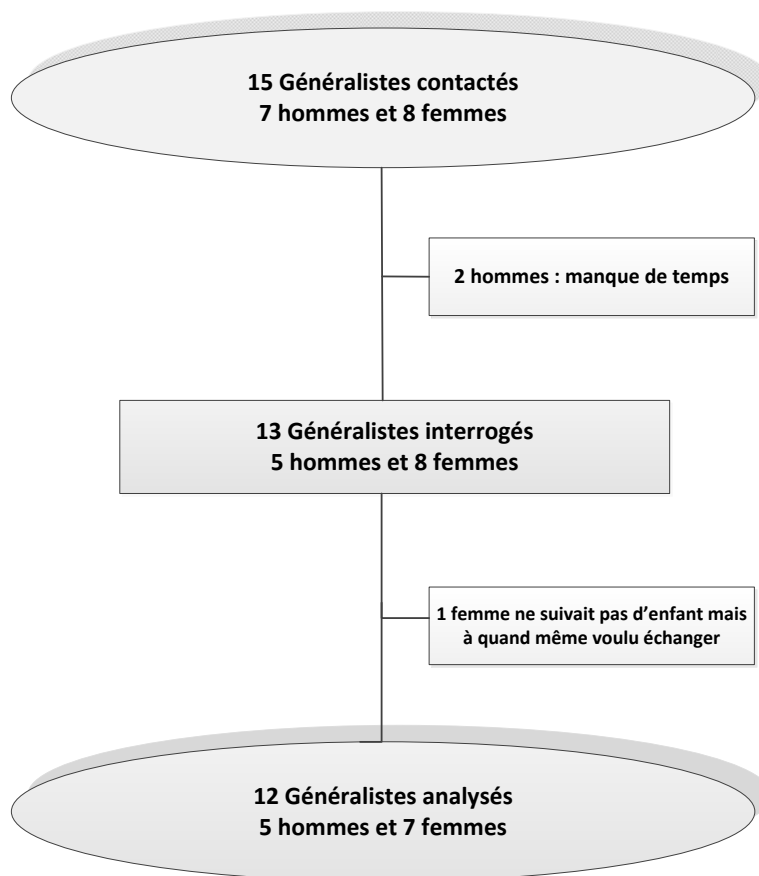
15 Généralistes contactés
7 hommes et 8 femmes

2 hommes : manque de temps

13 Généralistes interrogés
5 hommes et 8 femmes

1 femme ne suivait pas d'enfant mais à quand même voulu échanger

12 Généralistes analysés
5 hommes et 7 femmes